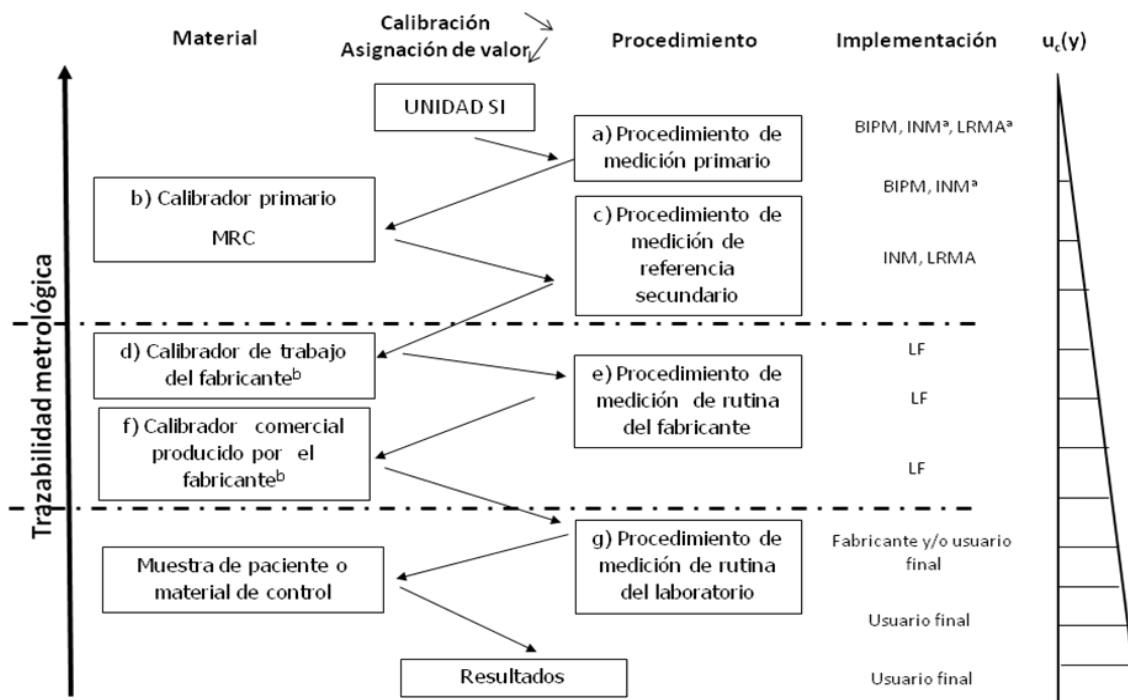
Material

Calibración
Asignación de valor

Procedimiento

Implementación

$u_c(y)$

Trazabilidad metrológica

UNIDAD SI

a) Procedimiento de medición primario

BIPM, INMª, LRMAª

b) Calibrador primario
MRC

BIPM, INMª

c) Procedimiento de medición de referencia secundario

INM, LRMA

d) Calibrador de trabajo del fabricante$^b$

LF

e) Procedimiento de medición de rutina del fabricante

LF

f) Calibrador comercial producido por el fabricante$^b$

LF

g) Procedimiento de medición de rutina del laboratorio

Fabricante y/o usuario final

Muestra de paciente o material de control

Usuario final

Resultados

Usuario final